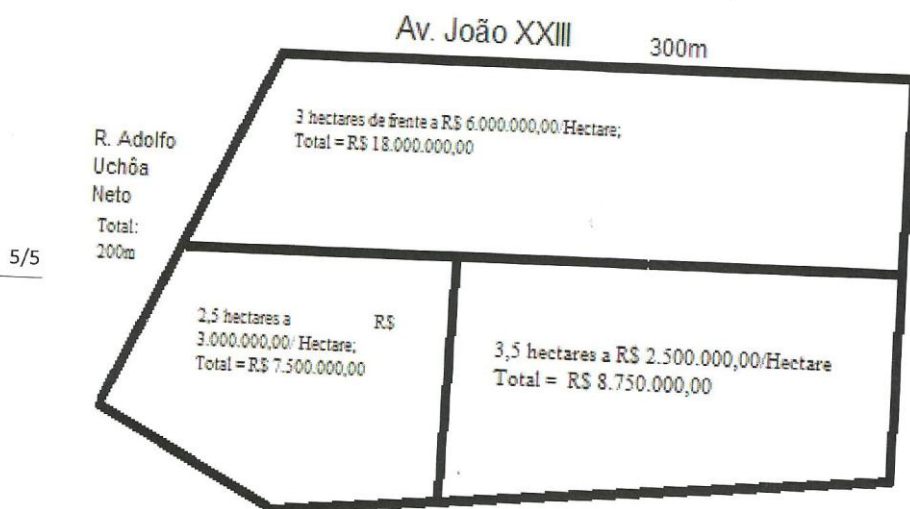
Av. João XXIII

300m

R. Adolfo Uchôa Neto

Total: 200m

5/5

3 hectares de frente a R$ 6.000.000,00/Hectare;
Total = R$ 18.000.000,00

2,5 hectares a R$ 3.000.000,00/ Hectare;
Total = R$ 7.500.000,00

3,5 hectares a R$ 2.500.000,00/Hectare
Total = R$ 8.750.000,00